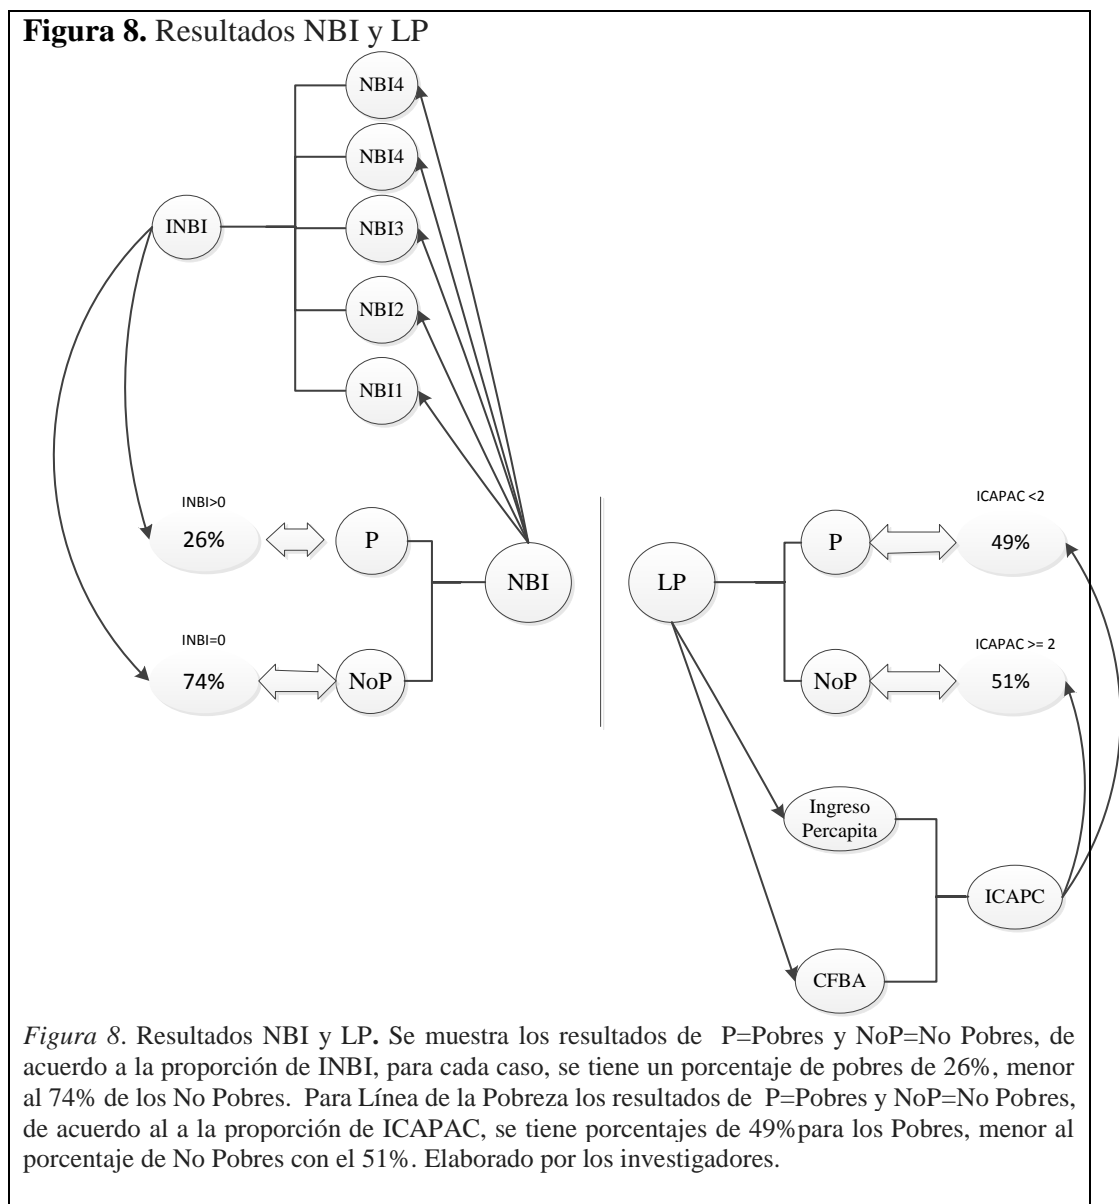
**Figura 8.** Resultados NBI y LP

NBI4
NBI4
INBI
NBI3
NBI2
NBI1

INBI>0
26%
P
NBI
INBI=0
74%
NoP

LP
P
ICAPAC <2
49%
ICAPAC >= 2
NoP
51%
Ingreso Percapita
ICAPC
CFBA

*Figura 8*. Resultados NBI y LP**.** Se muestra los resultados de P=Pobres y NoP=No Pobres, de acuerdo a la proporción de INBI, para cada caso, se tiene un porcentaje de pobres de 26%, menor al 74% de los No Pobres. Para Línea de la Pobreza los resultados de P=Pobres y NoP=No Pobres, de acuerdo al a la proporción de ICAPAC, se tiene porcentajes de 49%para los Pobres, menor al porcentaje de No Pobres con el 51%. Elaborado por los investigadores.